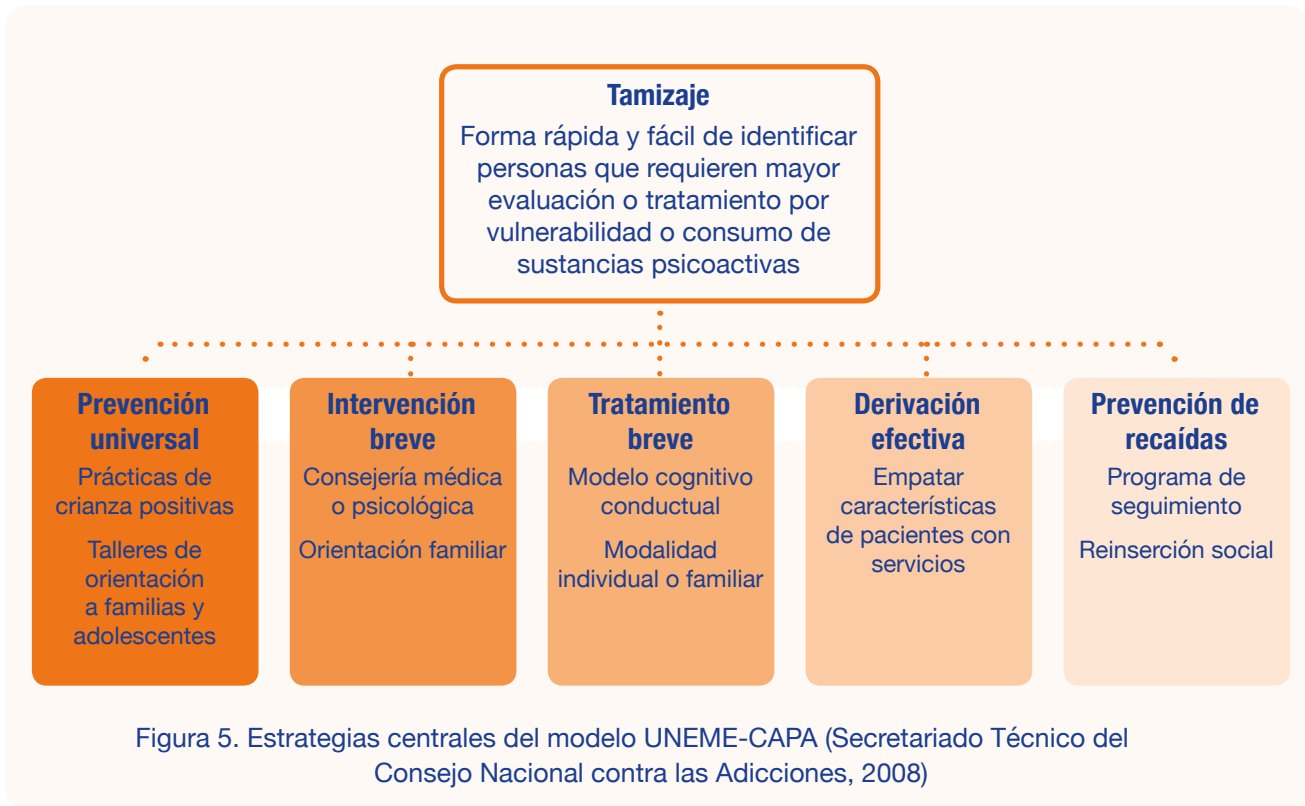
**Tamizaje**

Forma rápida y fácil de identificar personas que requieren mayor evaluación o tratamiento por vulnerabilidad o consumo de sustancias psicoactivas

**Prevención universal**

Prácticas de crianza positivas

Talleres de orientación a familias y adolescentes

**Intervención breve**

Consejería médica o psicológica

Orientación familiar

**Tratamiento breve**

Modelo cognitivo conductual

Modalidad individual o familiar

**Derivación efectiva**

Empatar características de pacientes con servicios

**Prevención de recaídas**

Programa de seguimiento

Reinserción social

Figura 5. Estrategias centrales del modelo UNEME-CAPA (Secretariado Técnico del Consejo Nacional contra las Adicciones, 2008)